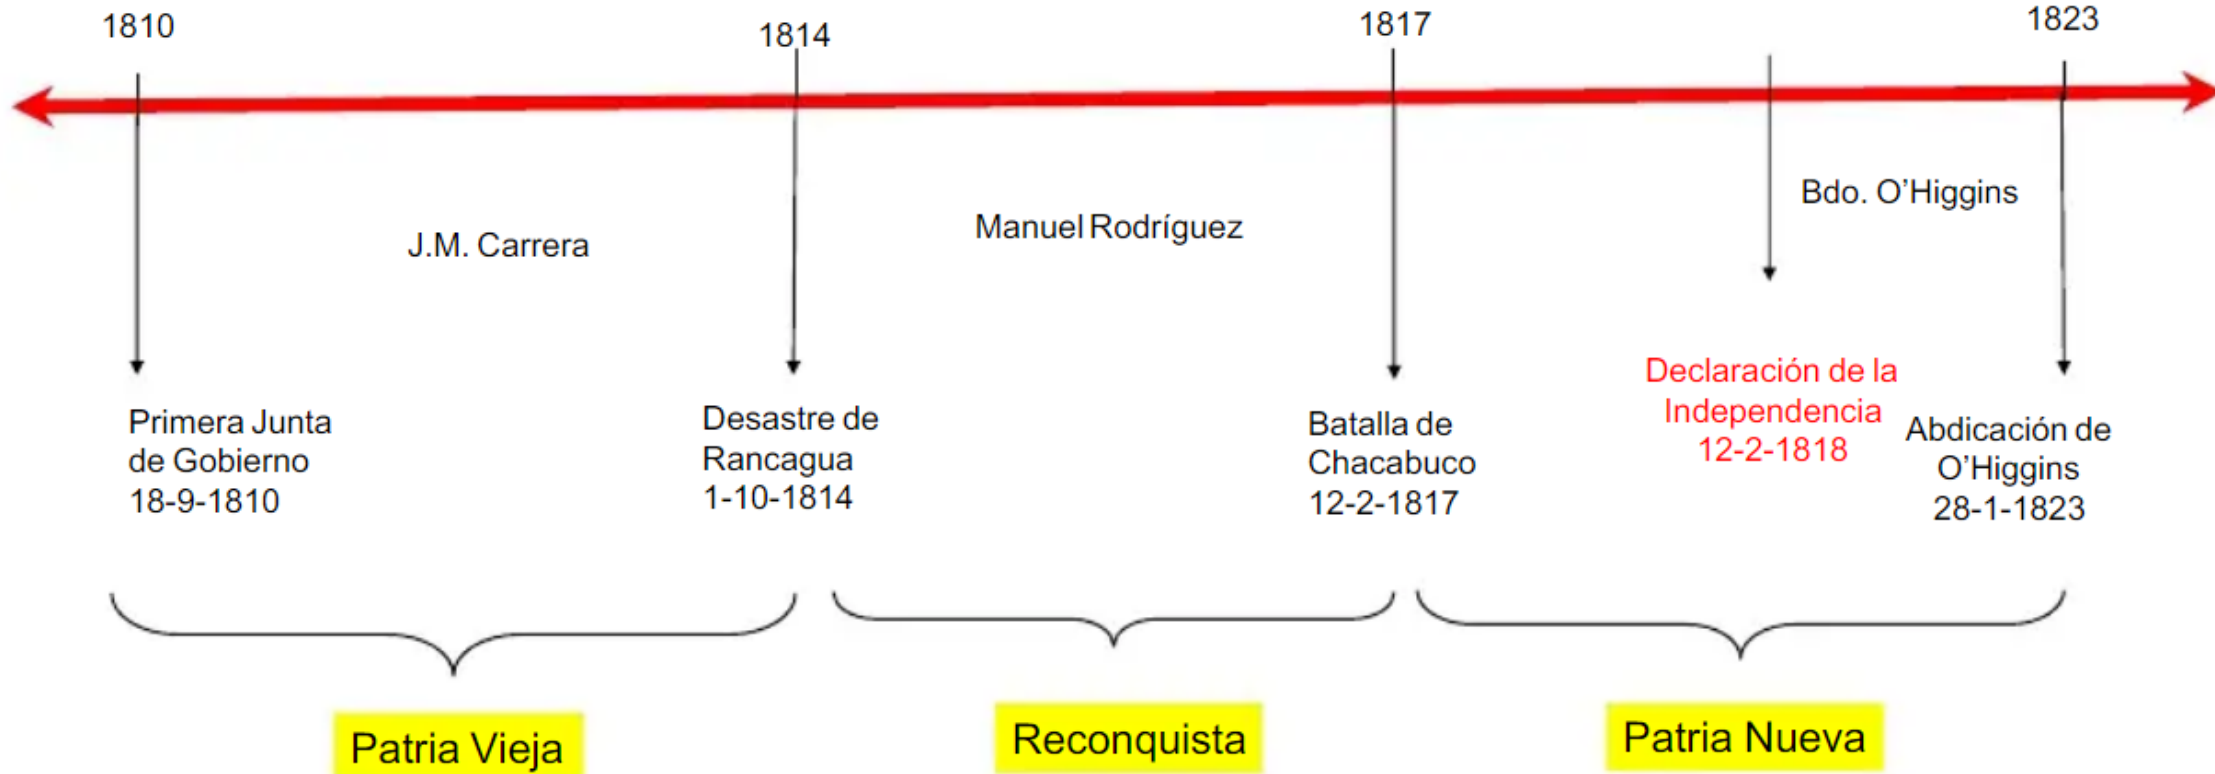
1810

1814

1817

1823

J.M. Carrera

Manuel Rodríguez

Bdo. O'Higgins

Primera Junta de Gobierno 18-9-1810

Desastre de Rancagua 1-10-1814

Batalla de Chacabuco 12-2-1817

Declaración de la Independencia 12-2-1818

Abdicación de O'Higgins 28-1-1823

Patria Vieja

Reconquista

Patria Nueva